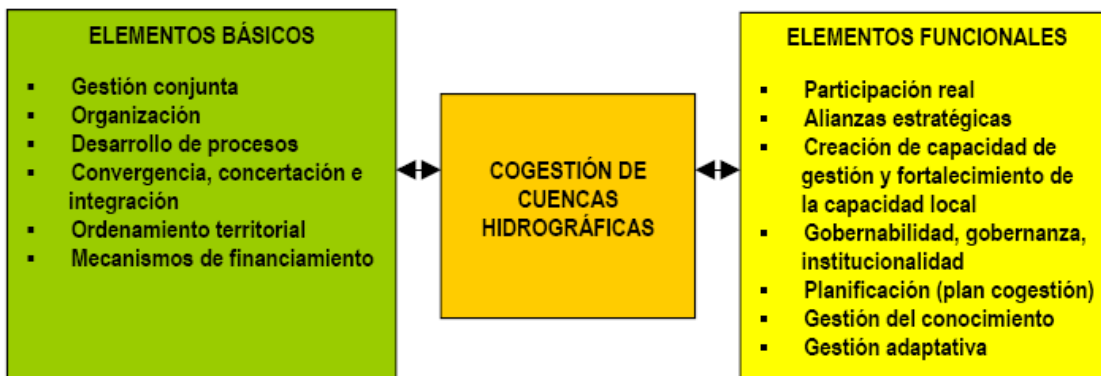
ELEMENTOS BÁSICOS

- Gestión conjunta
- Organización
- Desarrollo de procesos
- Convergencia, concertación e integración
- Ordenamiento territorial
- Mecanismos de financiamiento

COGESTIÓN DE CUENCAS HIDROGRÁFICAS

ELEMENTOS FUNCIONALES

- Participación real
- Alianzas estratégicas
- Creación de capacidad de gestión y fortalecimiento de la capacidad local
- Gobernabilidad, gobernanza, institucionalidad
- Planificación (plan cogestión)
- Gestión del conocimiento
- Gestión adaptativa